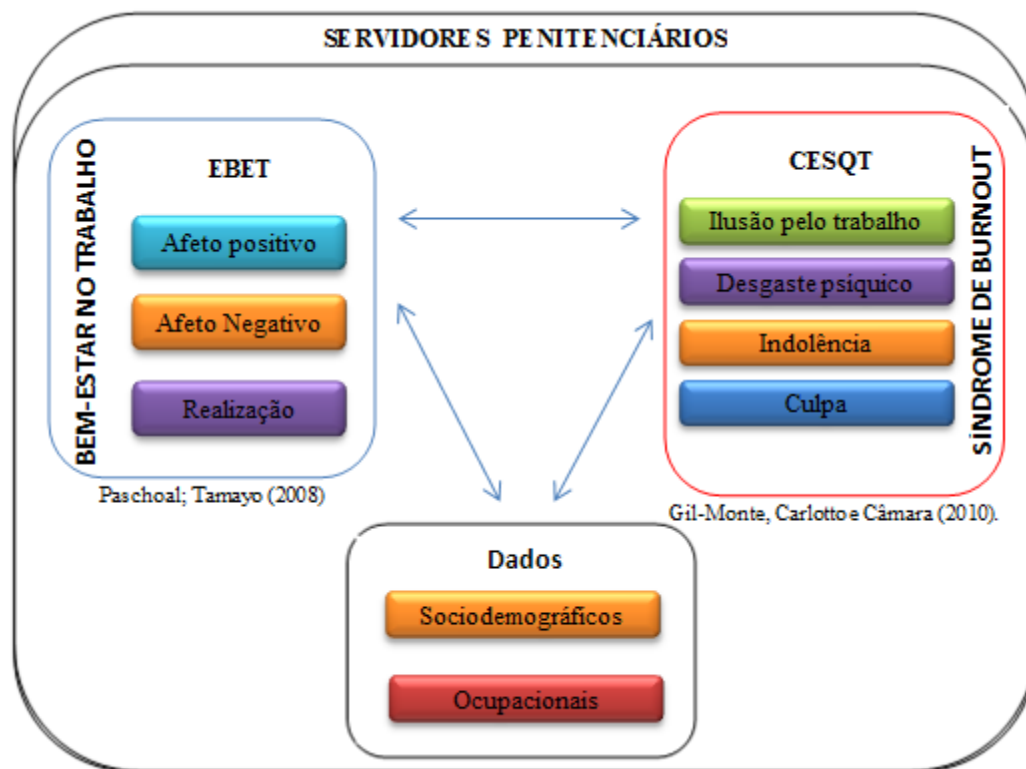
SERVIDORES PENITENCIÁRIOS

BEM-ESTAR NO TRABALHO

EBET

Afeto positivo

Afeto Negativo

Realização

Paschoal; Tamayo (2008)

CESQT

Ilusão pelo trabalho

Desgaste psíquico

Indolência

Culpa

SÍNDROME DE BURNOUT

Gil-Monte, Carlotto e Câmara (2010).

Dados

Sociodemográficos

Ocupacionais